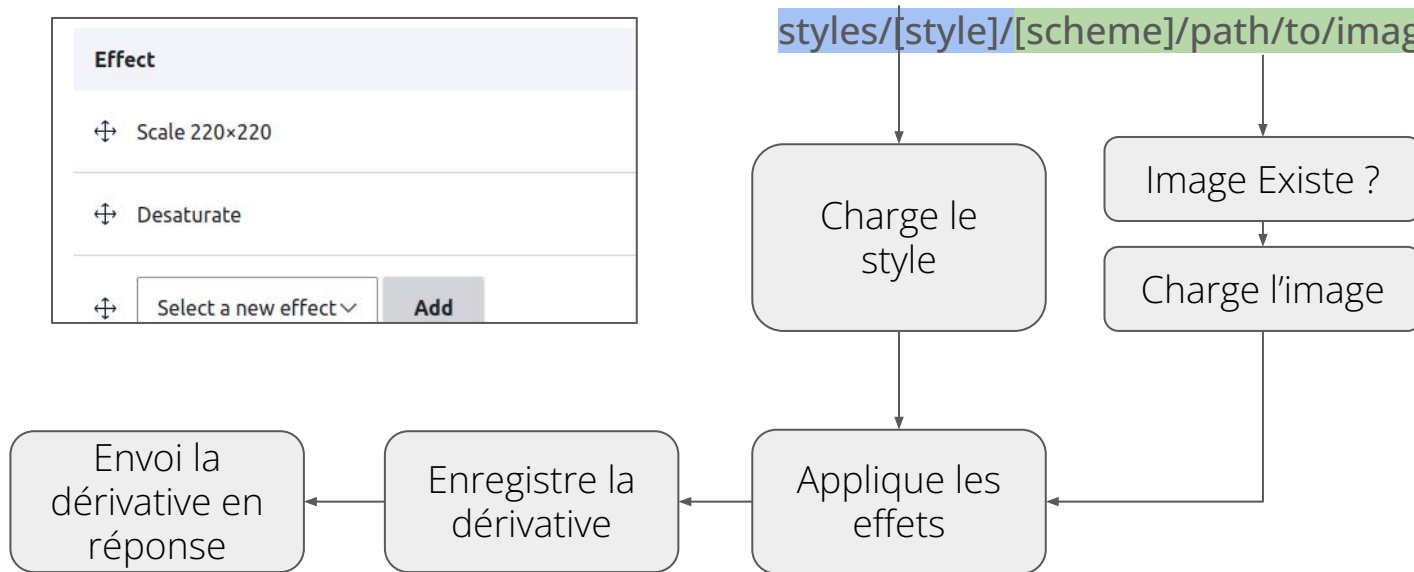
Effect

Scale 220×220

Desaturate

Select a new effect

Add

styles/[style]/[scheme]/path/to/imag

Charge le style

Image Existe ?

Charge l'image

Applique les effets

Enregistre la dérivative

Envoi la dérivative en réponse